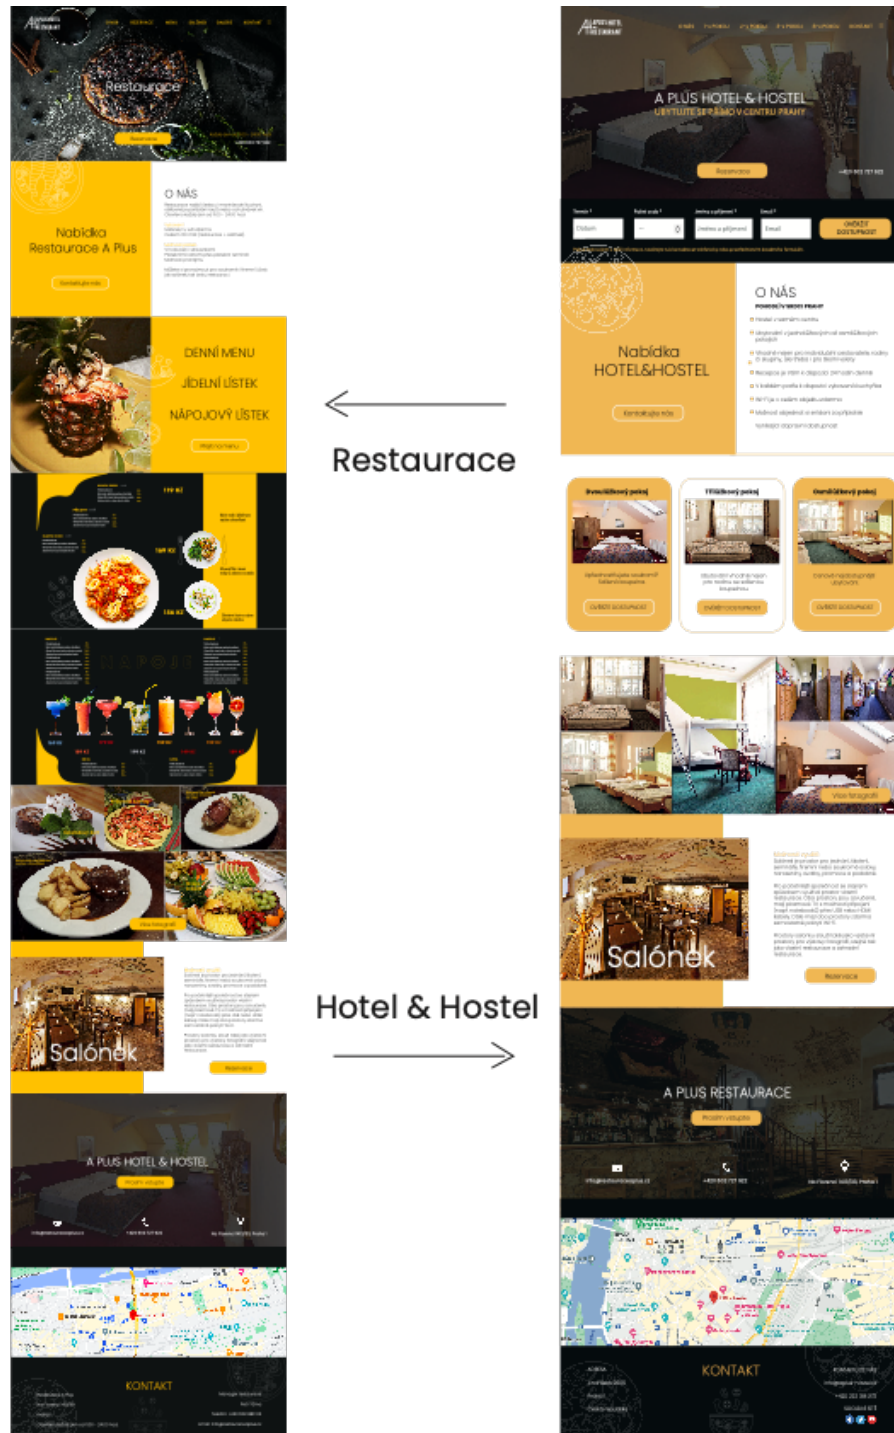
Restaurace

O NÁS

Nabídka Restaurace A Plus

DENNÍ MENU

JÍDELNÍ LÍSTEK

NÁPOJOVÝ LÍSTEK

Salónek

A PLUS HOTEL & HOSTEL

KONTAKT

A PLUS HOTEL & HOSTEL

UBYTUJTE SE PŘÍMO V CENTRU PRAHY

O NÁS

Nabídka HOTEL&HOSTEL

Salónek

A PLUS RESTAURACE

KONTAKT

Restaurace

Hotel & Hostel